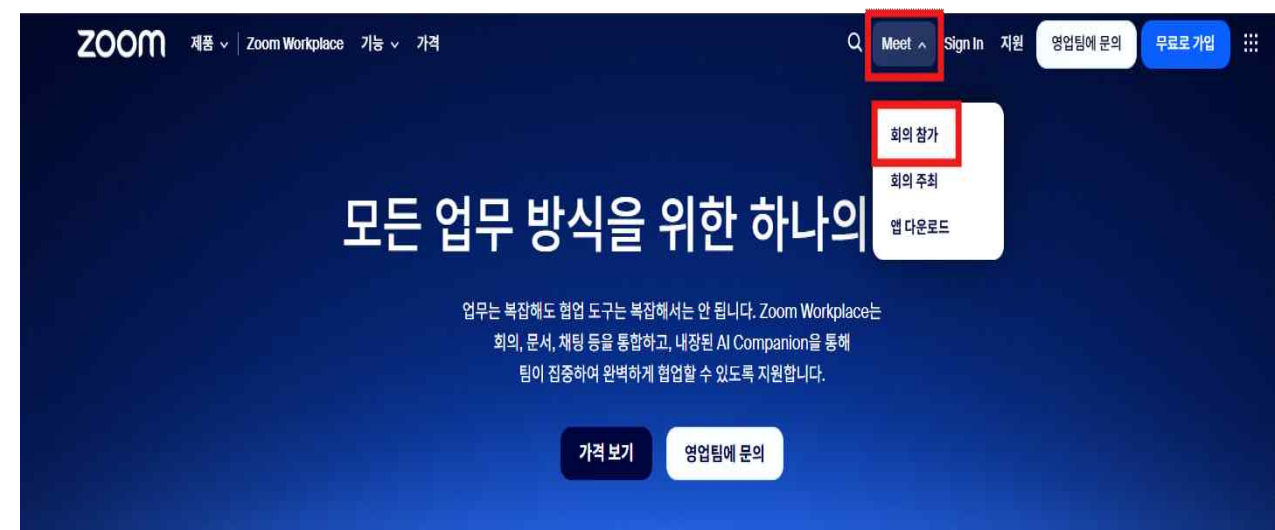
zoom 제품 | Zoom Workplace 기능 가격

Meet Sign In 지원 영업팀에 문의 무료로 가입

회의 참가
회의 주최
앱 다운로드

모든 업무 방식을 위한 하나의

업무는 복잡해도 협업 도구는 복잡해서는 안 됩니다. Zoom Workplace는 회의, 문서, 채팅 등을 통합하고, 내장된 AI Companion을 통해 팀이 집중하여 완벽하게 협업할 수 있도록 지원합니다.

가격 보기 영업팀에 문의